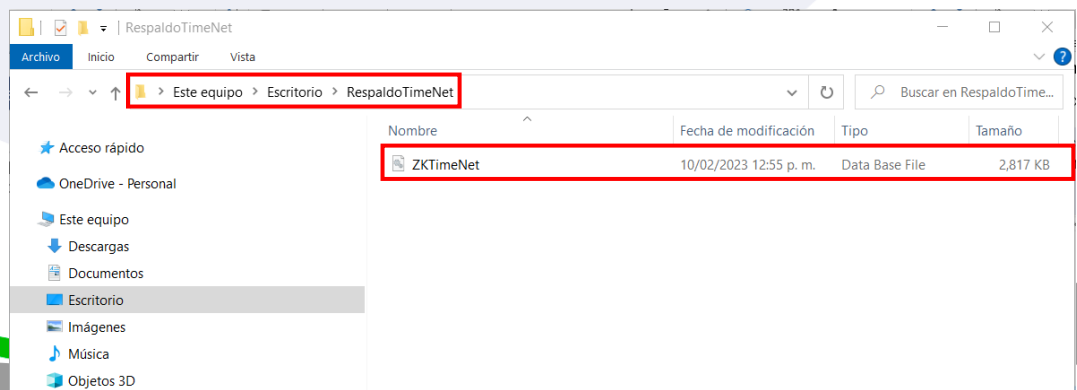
RespaldoTimeNet

Archivo Inicio Compartir Vista

Este equipo > Escritorio > RespaldoTimeNet

Buscar en RespaldoTime...

Acceso rápido
OneDrive - Personal
Este equipo
Descargas
Documentos
Escritorio
Imágenes
Música
Objetos 3D

| Nombre | Fecha de modificación | Tipo | Tamaño |
|---|---|---|---|
| ZKTimeNet | 10/02/2023 12:55 p. m. | Data Base File | 2,817 KB |